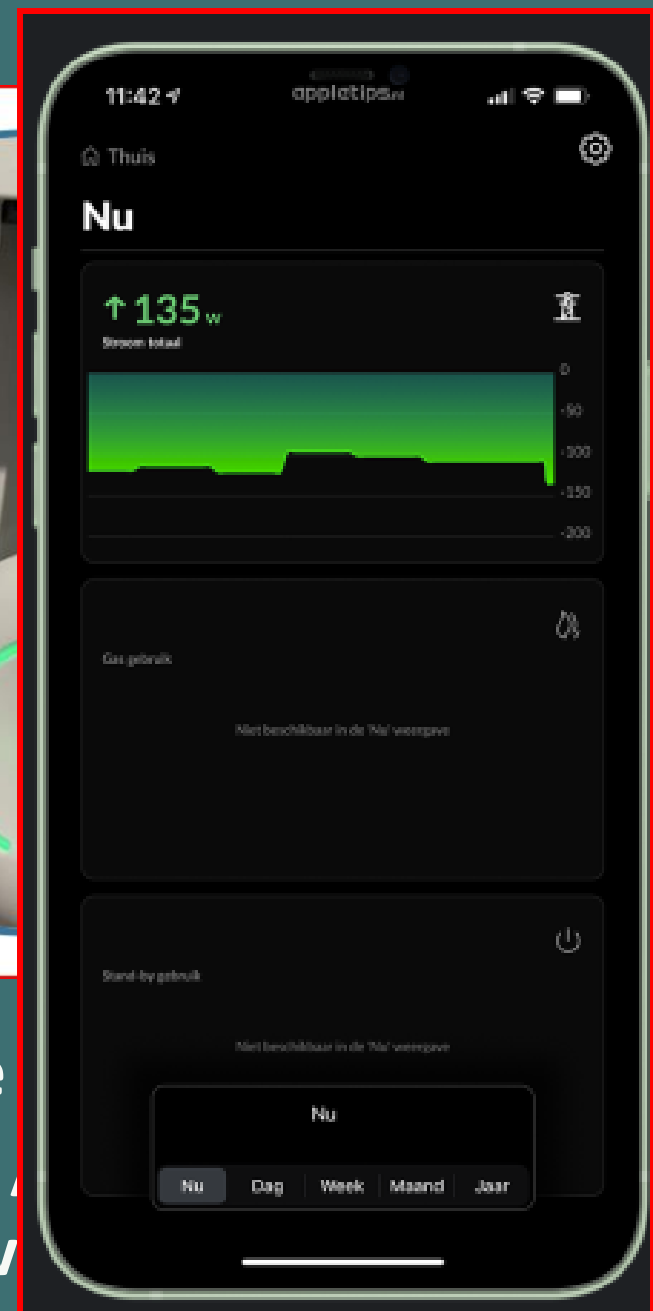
11:42
appletips.nl

Thuis

Nu

↑135 w
Stroom totaal

0
-50
-100
-150
-200

Gas gebruik

Niet beschikbaar in de 'Nu' weergave

Stand-by gebruik

Niet beschikbaar in de 'Nu' weergave

Nu

Nu | Dag | Week | Maand | Jaar